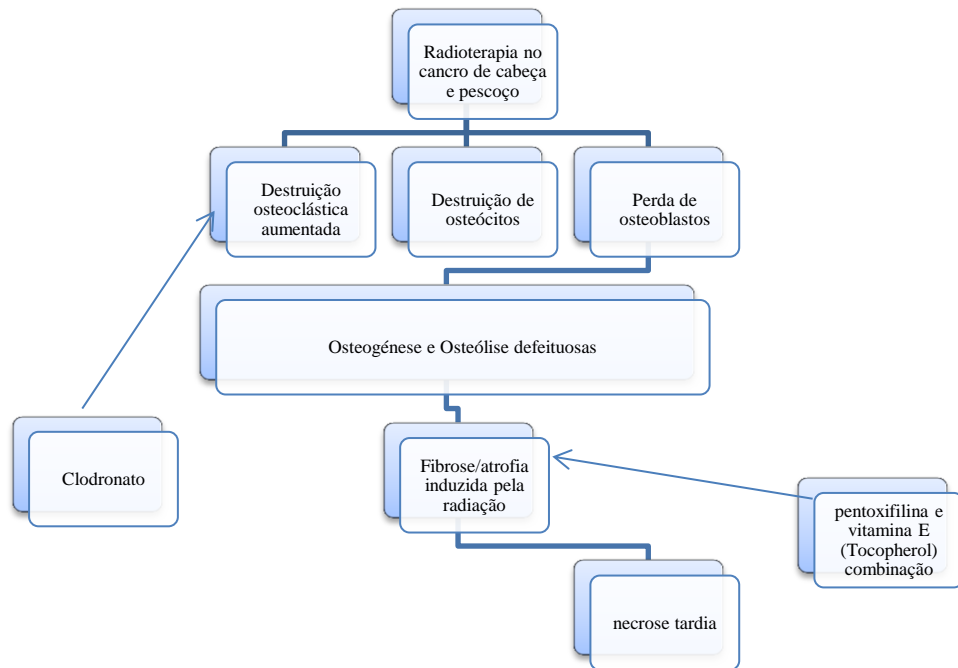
Radioterapia no cancro de cabeça e pescoço

Destruição osteoclástica aumentada

Destruição de osteócitos

Perda de osteoblastos

Osteogénese e Osteólise defeituosas

Clodronato

Fibrose/atrofia induzida pela radiação

pentoxifilina e vitamina E (Tocopherol) combinação

necrose tardia